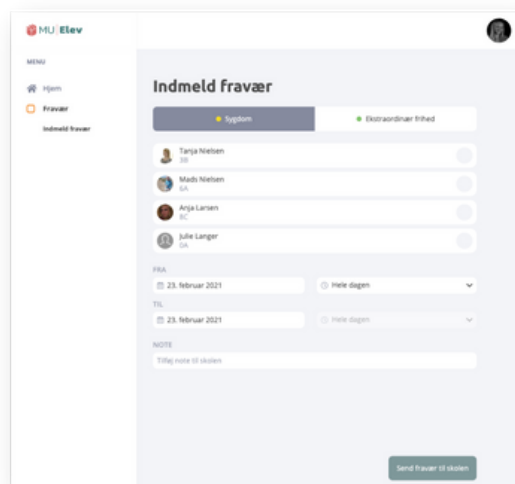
MU | Elev

MENU

Hjem

Fravær

Indmeld fravær

Indmeld fravær

Sygdom

Ekstraordinær frihed

Tanja Nielsen
3B

Mads Nielsen
6A

Anja Larsen
8C

Julie Langer
0A

FRA

23. februar 2021

Hele dagen

TIL

23. februar 2021

Hele dagen

NOTE

Tilføj note til skolen

Send fravær til skolen